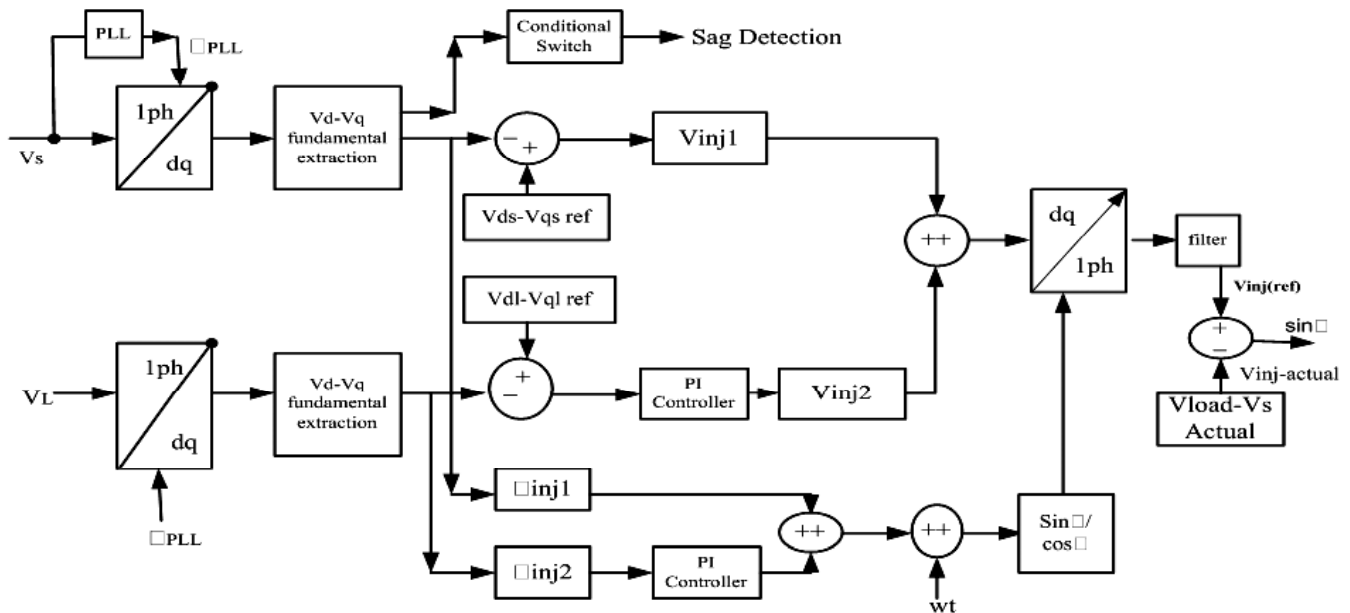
PLL

□PLL

Vs

1ph

dq

Vd-Vq fundamental extraction

Conditional Switch

Sag Detection

− +

Vinj1

Vds-Vqs ref

++

dq

1ph

filter

Vinj(ref)

+

−

sin□

Vinj-actual

Vload-Vs Actual

Vdl-Vql ref

VL

1ph

dq

□PLL

Vd-Vq fundamental extraction

+

−

PI Controller

Vinj2

□inj1

□inj2

PI Controller

++

++

wt

Sin□/ cos□